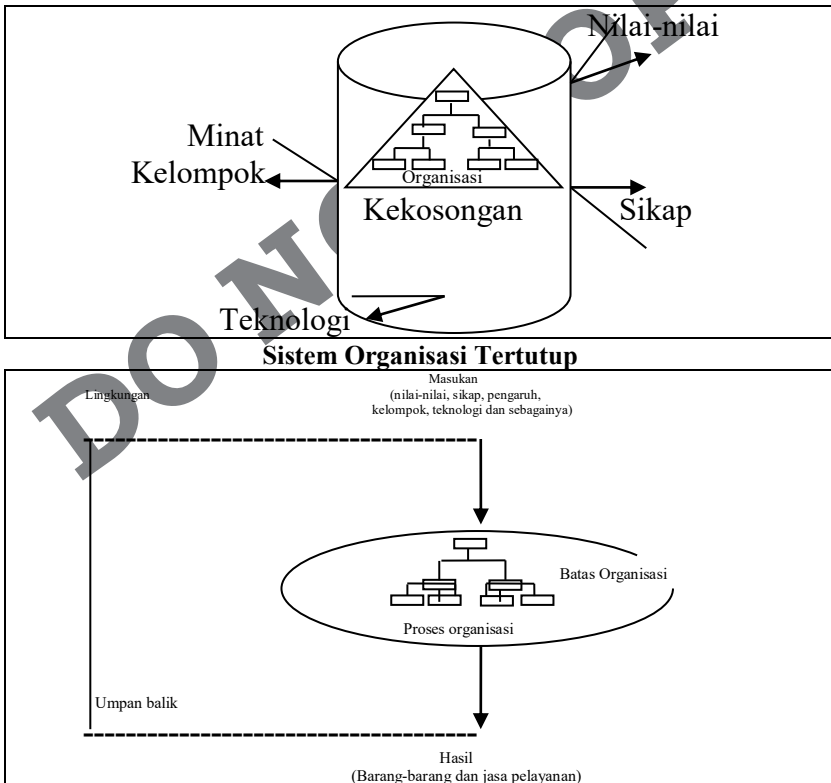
Nilai-nilai

Minat Kelompok

Organisasi

Kekosongan

Sikap

Teknologi

DO NOT COPY

Sistem Organisasi Tertutup

Lingkungan

Masukan
(nilai-nilai, sikap, pengaruh, kelompok, teknologi dan sebagainya)

Batas Organisasi

Proses organisasi

Umpan balik

Hasil
(Barang-barang dan jasa pelayanan)